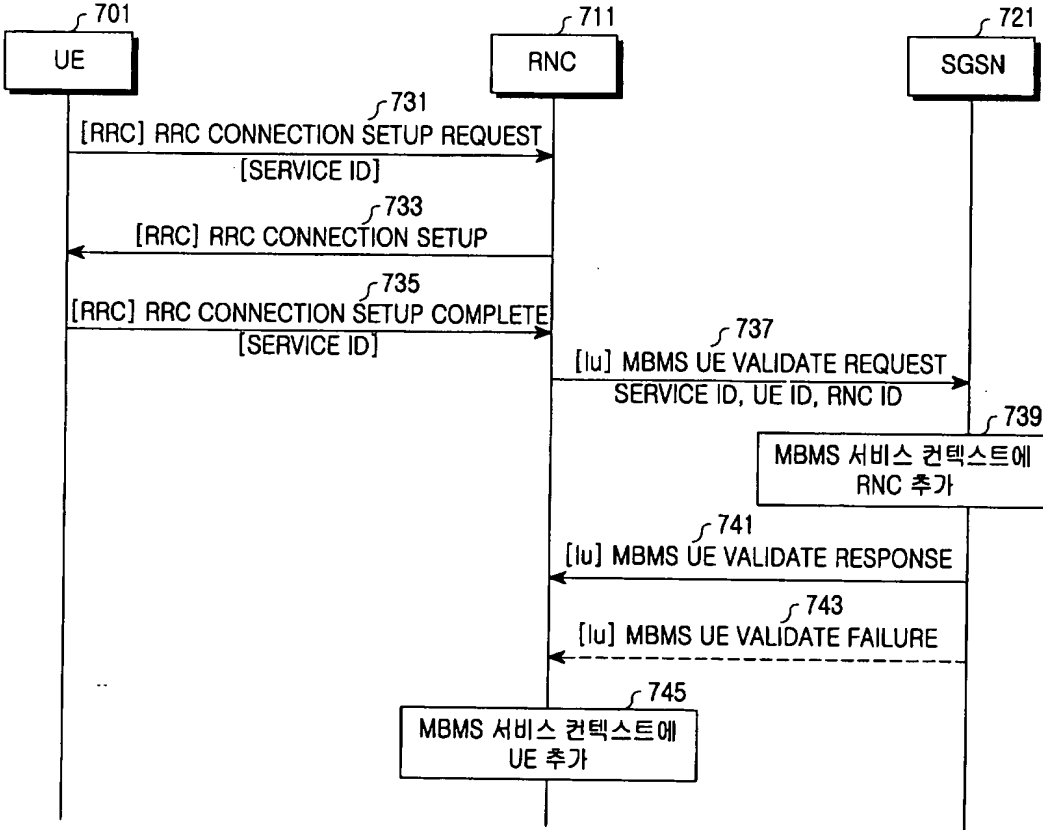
701
UE

711
RNC

721
SGSN

731
[RRC] RRC CONNECTION SETUP REQUEST
[SERVICE ID]

733
[RRC] RRC CONNECTION SETUP

735
[RRC] RRC CONNECTION SETUP COMPLETE
[SERVICE ID]

737
[Iu] MBMS UE VALIDATE REQUEST
SERVICE ID, UE ID, RNC ID

739
MBMS 서비스 컨텍스트에 RNC 추가

741
[Iu] MBMS UE VALIDATE RESPONSE

743
[Iu] MBMS UE VALIDATE FAILURE

745
MBMS 서비스 컨텍스트에 UE 추가